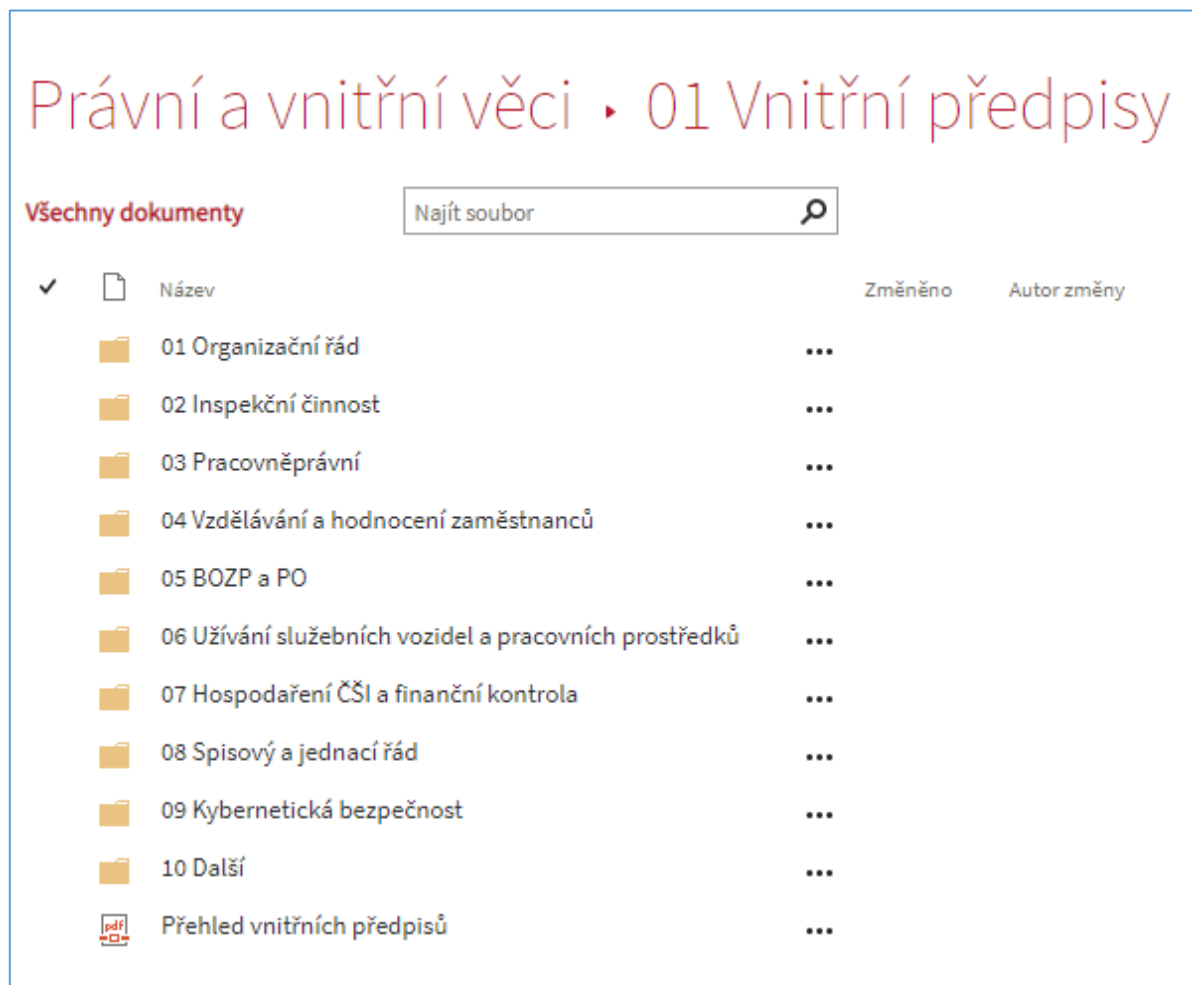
Právní a vnitřní věci ▸ 01 Vnitřní předpisy

Všechny dokumenty

Najít soubor

✓ Název Změněno Autor změny

01 Organizační řád ...

02 Inspekční činnost ...

03 Pracovněprávní ...

04 Vzdělávání a hodnocení zaměstnanců ...

05 BOZP a PO ...

06 Užívání služebních vozidel a pracovních prostředků ...

07 Hospodaření ČŠI a finanční kontrola ...

08 Spisový a jednací řád ...

09 Kybernetická bezpečnost ...

10 Další ...

pdf Přehled vnitřních předpisů ...